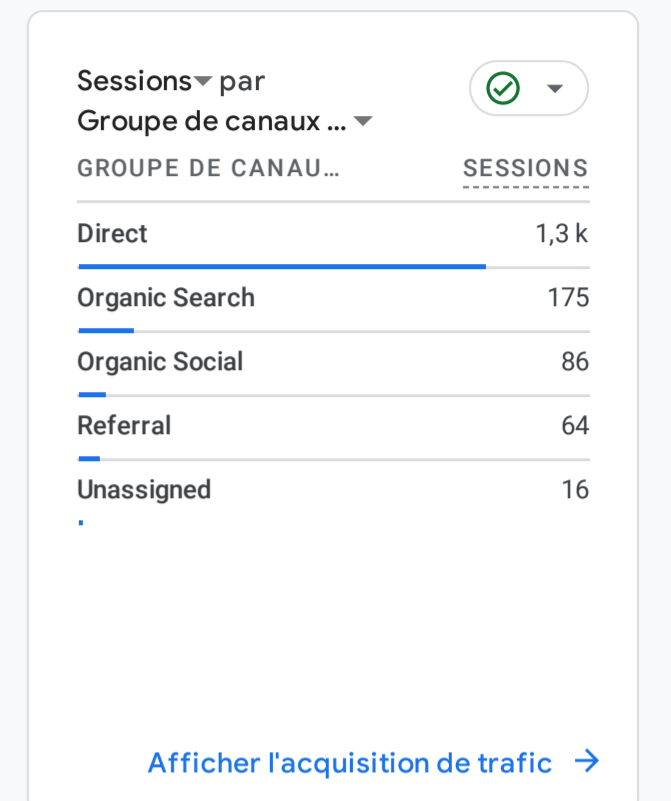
Sessions par
Groupe de canaux ...

| GROUPE DE CANAU... | SESSIONS |
|---|---|
| Direct | 1,3 k |
| Organic Search | 175 |
| Organic Social | 86 |
| Referral | 64 |
| Unassigned | 16 |

Afficher l'acquisition de trafic →